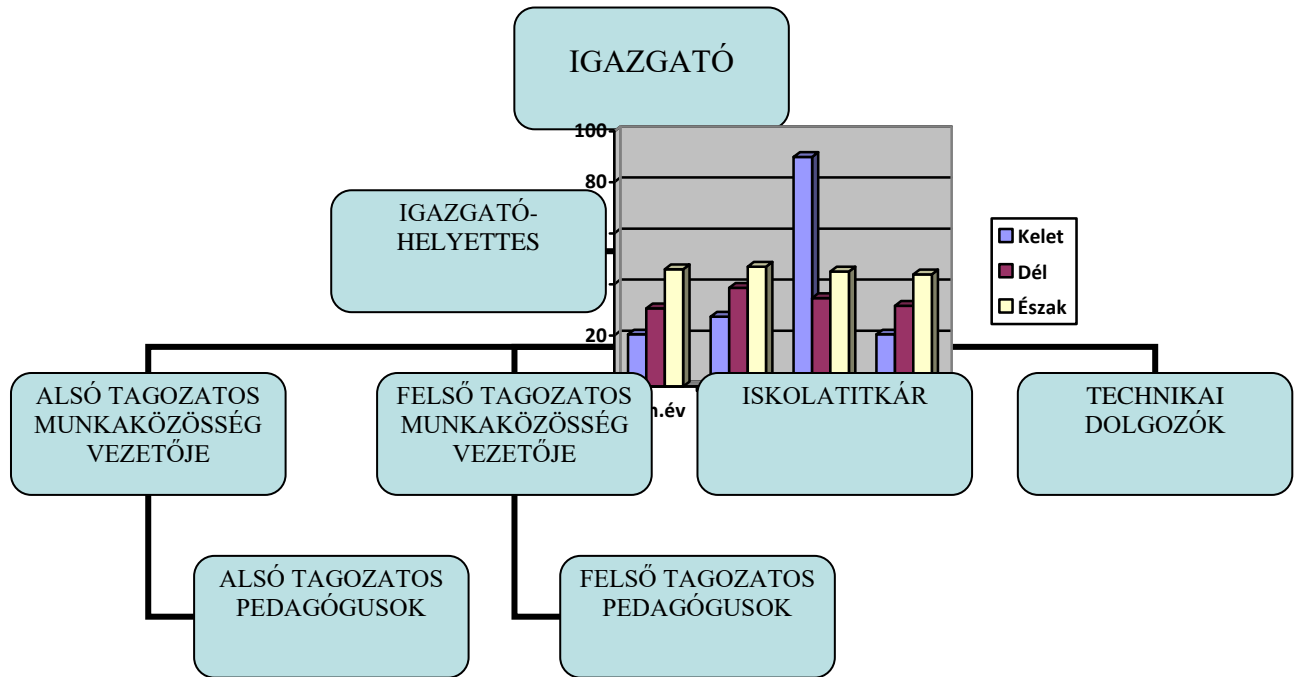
IGAZGATÓ

100

80

20

IGAZGATÓ-HELYETTES

Kelet

Dél

Észak

ALSÓ TAGOZATOS MUNKAKÖZÖSSÉG VEZETŐJE

FELSŐ TAGOZATOS MUNKAKÖZÖSSÉG VEZETŐJE

n.év

ISKOLATITKÁR

TECHNIKAI DOLGOZÓK

ALSÓ TAGOZATOS PEDAGÓGUSOK

FELSŐ TAGOZATOS PEDAGÓGUSOK